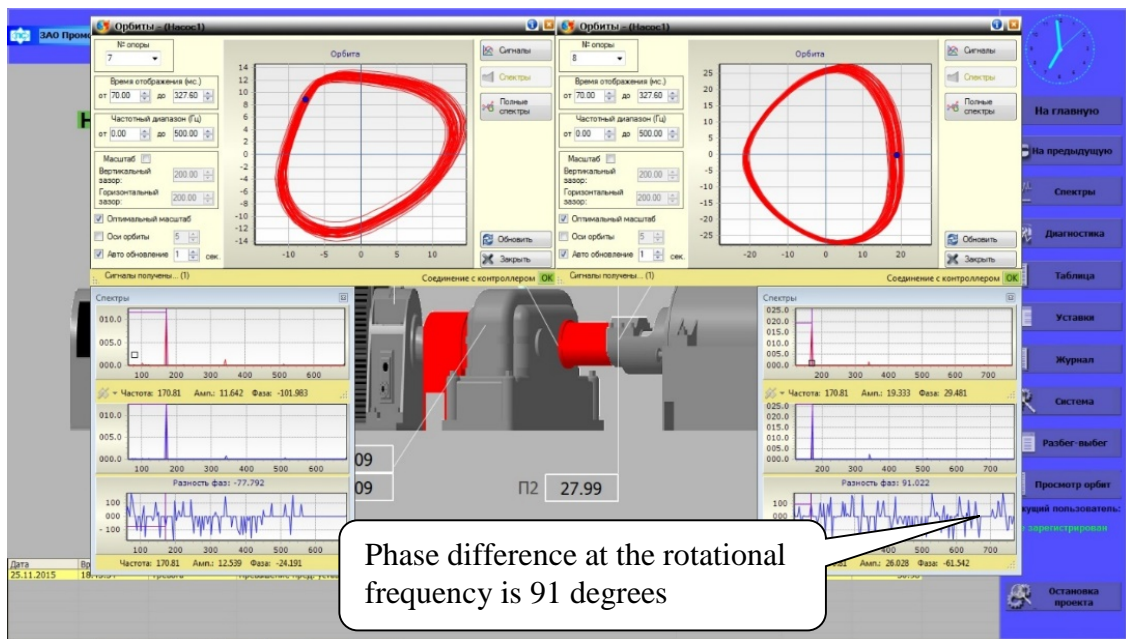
ЗАО Промо

Орбиты - (Насос1)

№ опоры
7

Время отображения (мс.)
от 70.00 до 327.60

Частотный диапазон (Гц)
от 0.00 до 500.00

Масштаб
Вертикальный зазор: 200.00
Горизонтальный зазор: 200.00

Оптимальный масштаб
Оси орбиты 5
Авто обновление 1 сек.

Орбита

14 12 10 8 6 4 2 0 -2 -4 -6 -8 -10 -12 -14

-10 -5 0 5 10

Сигналы
Спектры
Полные спектры
Обновить
Закрыть

Сигналы получены... (1)
Соединение с контроллером OK

Орбиты - (Насос1)

№ опоры
8

Время отображения (мс.)
от 70.00 до 327.60

Частотный диапазон (Гц)
от 0.00 до 500.00

Масштаб
Вертикальный зазор: 200.00
Горизонтальный зазор: 200.00

Оптимальный масштаб
Оси орбиты 5
Авто обновление 1 сек.

Орбита

25 20 15 10 5 0 -5 -10 -15 -20 -25

-20 -10 0 10 20

Сигналы
Спектры
Полные спектры
Обновить
Закрыть

Сигналы получены... (1)
Соединение с контроллером OK

На главную
На предыдущую
Спектры
Диагностика
Таблица
Уставки
Журнал
Система
Разбег-выбег
Просмотр орбит
кущий пользователь:
зарегистрирован
Остановка проекта

Спектры
010.0
005.0
000.0
100 200 300 400 500 600
Частота: 170.81 Амп.: 11.642 Фаза: -101.983
010.0
005.0
000.0
100 200 300 400 500 600
Разность фаз: -77.792
100
000
-100
100 200 300 400 500 600
Частота: 170.81 Амп.: 12.539 Фаза: -24.191

09
09
П2 27.99

Спектры
025.0
020.0
015.0
010.0
005.0
000.0
200 300 400 500 600 700
Частота: 170.81 Амп.: 19.333 Фаза: 29.481
025.0
020.0
015.0
010.0
005.0
000.0
200 300 400 500 600 700
Разность фаз: 91.022
100
000
400 500 600 700
Амп.: 26.028 Фаза: -61.542

Дата
25.11.2015

Phase difference at the rotational frequency is 91 degrees